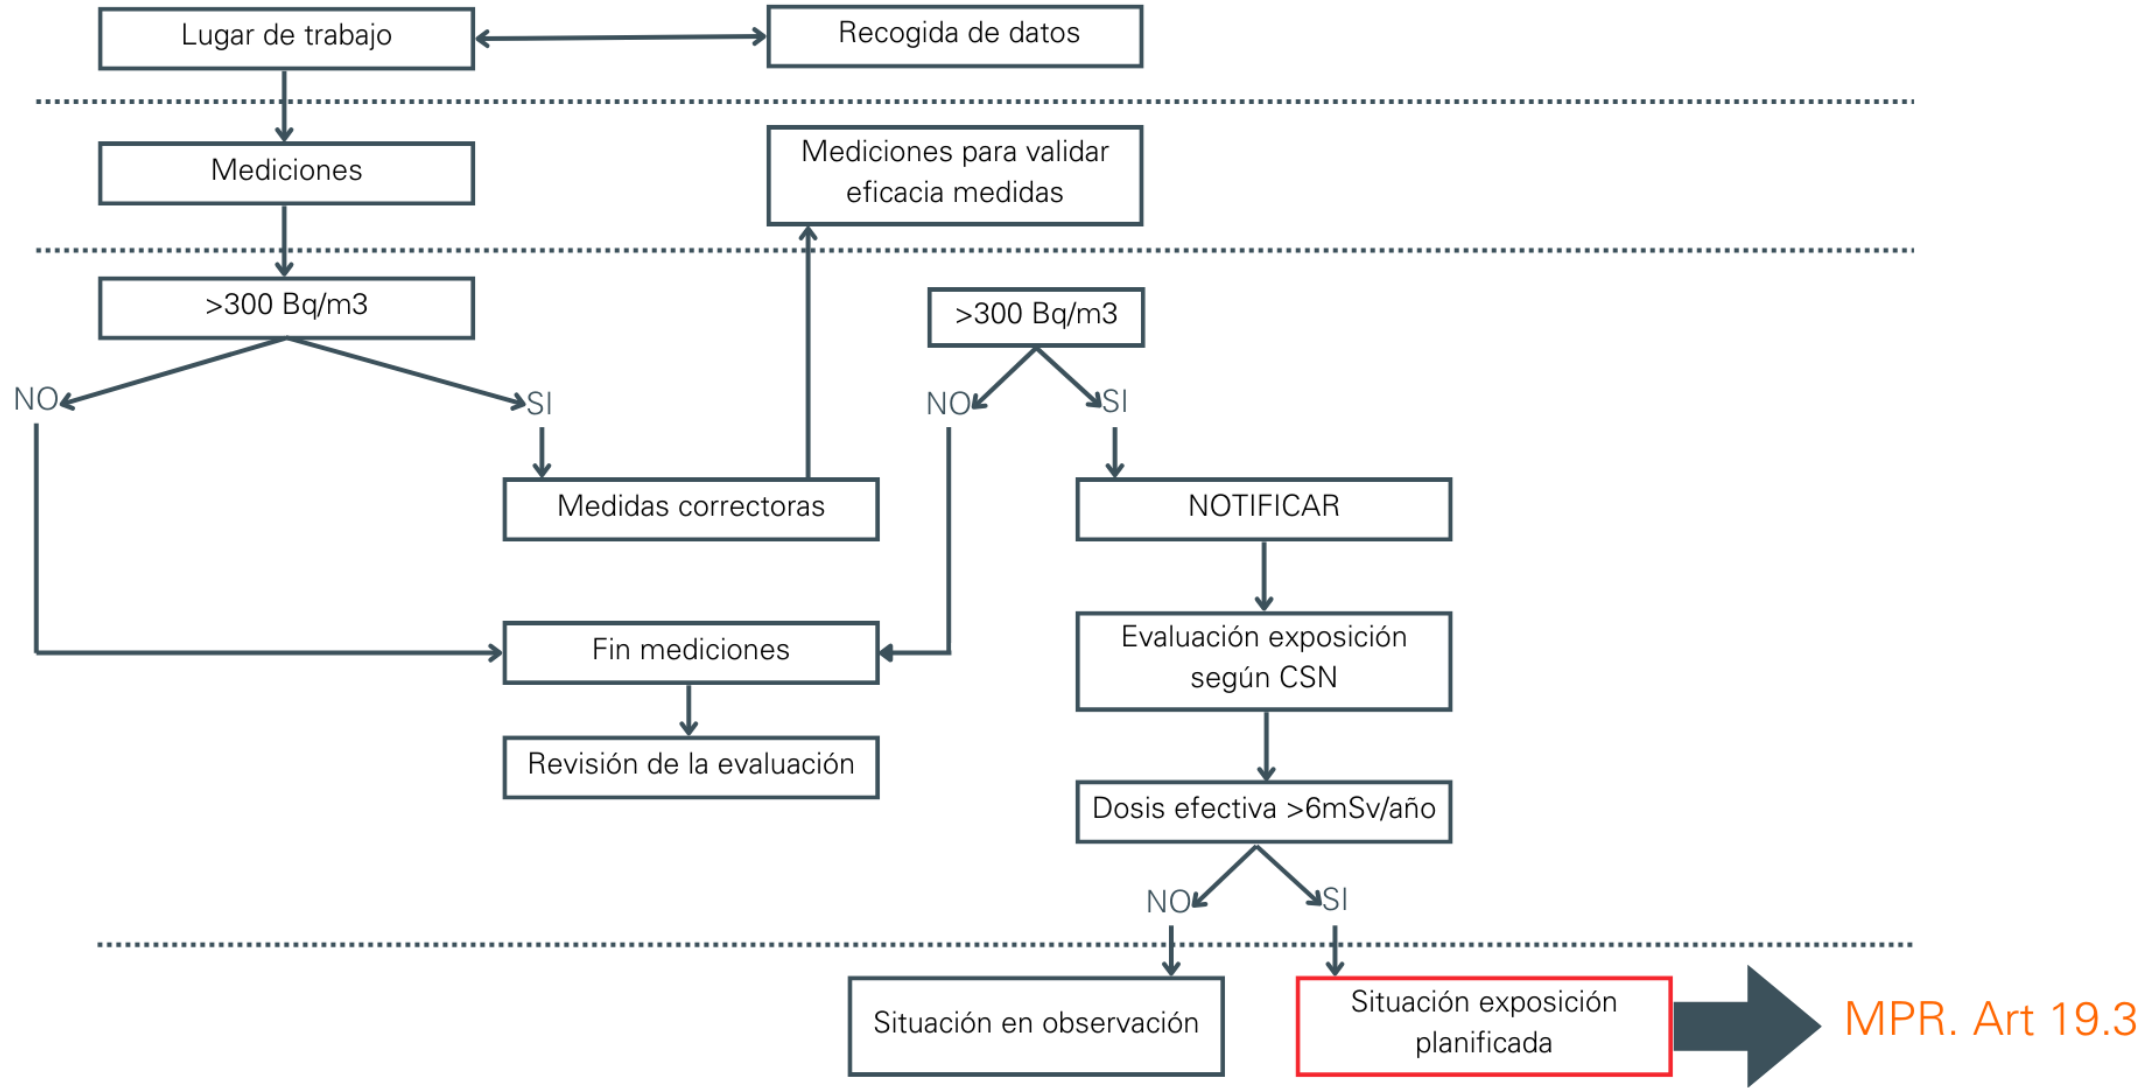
Lugar de trabajo

Recogida de datos

Mediciones

Mediciones para validar eficacia medidas

>300 Bq/m3

NO

SI

Medidas correctoras

>300 Bq/m3

NO

SI

NOTIFICAR

Fin mediciones

Revisión de la evaluación

Evaluación exposición según CSN

Dosis efectiva >6mSv/año

NO

SI

Situación en observación

Situación exposición planificada

MPR. Art 19.3